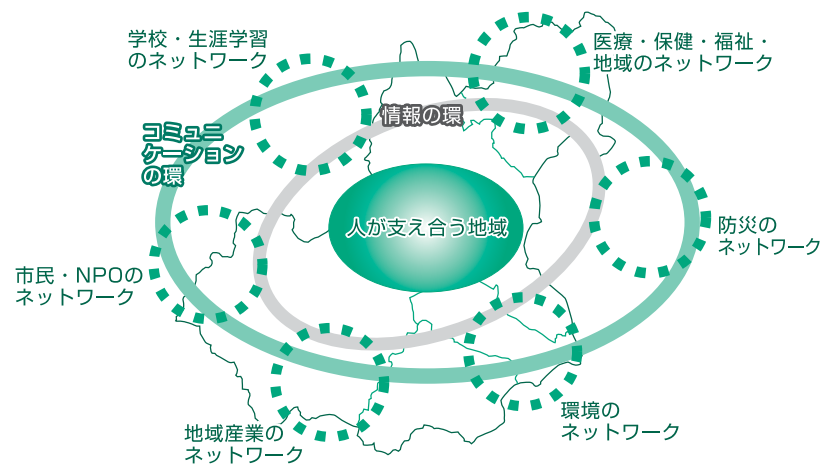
学校・生涯学習のネットワーク

医療・保健・福祉・地域のネットワーク

コミュニケーションの環

情報の環

人が支え合う地域

防災のネットワーク

市民・NPOのネットワーク

地域産業のネットワーク

環境のネットワーク